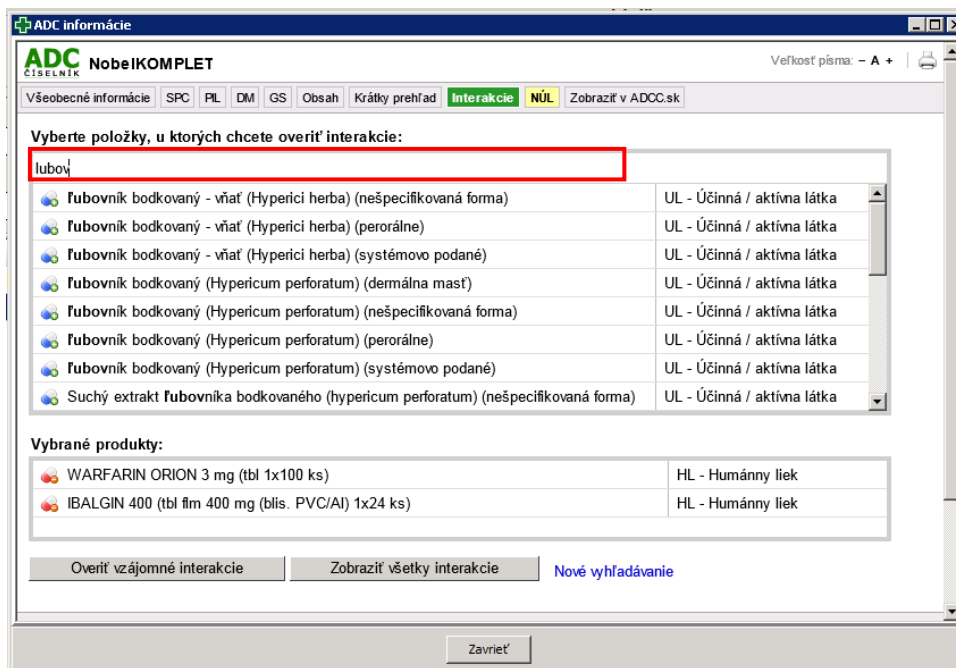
ADC informácie

ADC ČÍSELNÍK NobelKOMPLET

Veľkosť písma: – A +

Všeobecné informácie | SPC | PIL | DM | GS | Obsah | Krátky prehľad | Interakcie | NÚL | Zobraziť v ADCC.sk

Vyberte položky, u ktorých chcete overiť interakcie:

lubov

| | |
|---|---|
| ľubovník bodkovaný - vňať (Hyperici herba) (nešpecifikovaná forma) | UL - Účinná / aktívna látka |
| ľubovník bodkovaný - vňať (Hyperici herba) (perorálne) | UL - Účinná / aktívna látka |
| ľubovník bodkovaný - vňať (Hyperici herba) (systémovo podané) | UL - Účinná / aktívna látka |
| ľubovník bodkovaný (Hypericum perforatum) (dermálna masť) | UL - Účinná / aktívna látka |
| ľubovník bodkovaný (Hypericum perforatum) (nešpecifikovaná forma) | UL - Účinná / aktívna látka |
| ľubovník bodkovaný (Hypericum perforatum) (perorálne) | UL - Účinná / aktívna látka |
| ľubovník bodkovaný (Hypericum perforatum) (systémovo podané) | UL - Účinná / aktívna látka |
| Suchý extrakt ľubovníka bodkovaného (hypericum perforatum) (nešpecifikovaná forma) | UL - Účinná / aktívna látka |

Vybrané produkty:

| | |
|---|---|
| WARFARIN ORION 3 mg (tbl 1x100 ks) | HL - Humánny liek |
| IBALGIN 400 (tbl flm 400 mg (blis. PVC/Al) 1x24 ks) | HL - Humánny liek |

Overiť vzájomné interakcie | Zobraziť všetky interakcie | Nové vyhľadávanie

Zavrieť